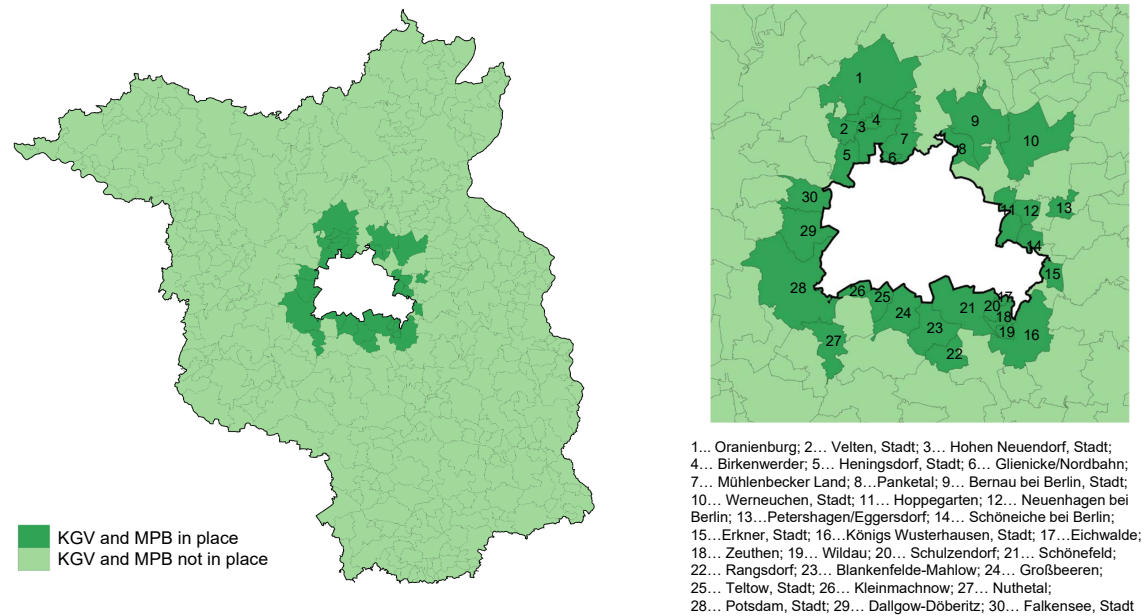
KGV and MPB in place
KGV and MPB not in place

1
2
3
4
5
6
7
8
9
10
11
12
13
14
15
16
17
18
19
20
21
22
23
24
25
26
27
28
29
30

1... Oranienburg; 2… Velten, Stadt; 3… Hohen Neuendorf, Stadt; 4… Birkenwerder; 5… Heningsdorf, Stadt; 6… Glienicke/Nordbahn; 7… Mühlenbecker Land; 8…Panketal; 9… Bernau bei Berlin, Stadt; 10… Werneuchen, Stadt; 11… Hoppegarten; 12… Neuenhagen bei Berlin; 13…Petershagen/Eggersdorf; 14… Schöneiche bei Berlin; 15…Erkner, Stadt; 16…Königs Wusterhausen, Stadt; 17…Eichwalde; 18… Zeuthen; 19… Wildau; 20… Schulzendorf; 21… Schönefeld; 22… Rangsdorf; 23… Blankenfelde-Mahlow; 24… Großbeeren; 25… Teltow, Stadt; 26… Kleinmachnow; 27… Nuthetal; 28… Potsdam, Stadt; 29… Dallgow-Döberitz; 30… Falkensee, Stadt